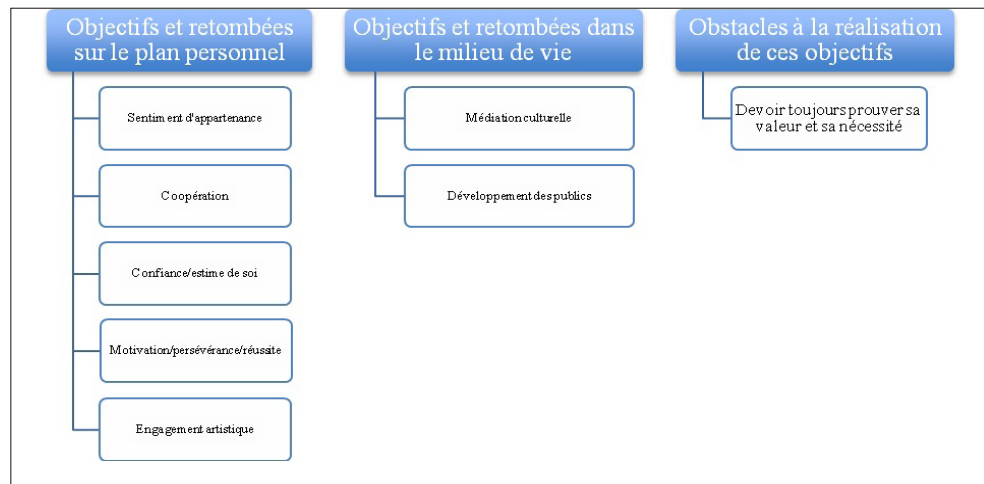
Objectifs et retombées sur le plan personnel

Sentiment d'appartenance

Coopération

Confiance/estime de soi

Motivation/persévérance/réussite

Engagement artistique

Objectifs et retombées dans le milieu de vie

Médiation culturelle

Développement des publics

Obstacles à la réalisation de ces objectifs

Devoir toujours prouver sa valeur et sa nécessité